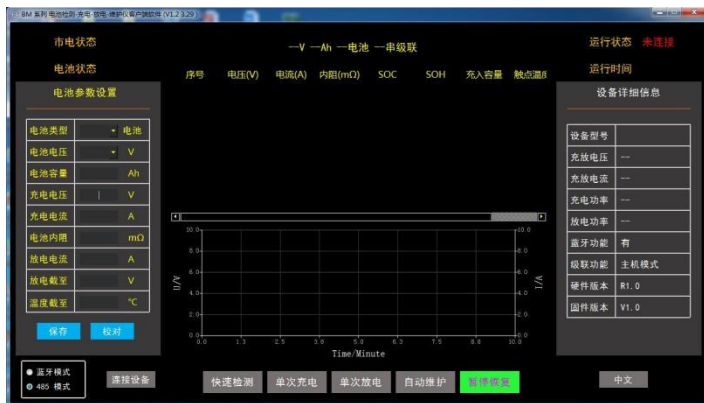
BM 系列 电池检测·充电·放电·维护仪客户端软件 (V1.2.3.29)

市电状态

电池状态

—V —Ah —电池 —串级联

运行状态 未连接

运行时间

电池参数设置

| 电池类型 | 电池 |
|---|---|
| 电池电压 | V |
| 电池容量 | Ah |
| 充电电压 | V |
| 充电电流 | A |
| 电池内阻 | mΩ |
| 放电电流 | A |
| 放电截至 | V |
| 温度截至 | ℃ |

保存 校对

序号 电压(V) 电流(A) 内阻(mΩ) SOC SOH 充入容量 触点温度

10.0 8.0 6.0 4.0 2.0 0.0

U/V

I/A

0.0 1.3 2.5 3.8 5.0 6.3 7.5 8.8 10.0

Time/Minute

设备详细信息

| 设备型号 | |
|---|---|
| 充放电压 | --- |
| 充放电流 | --- |
| 充电功率 | --- |
| 放电功率 | --- |
| 蓝牙功能 | 有 |
| 级联功能 | 主机模式 |
| 硬件版本 | R1.0 |
| 固件版本 | V1.0 |

蓝牙模式

485 模式

连接设备

快速检测 单次充电 单次放电 自动维护 暂停恢复

中文